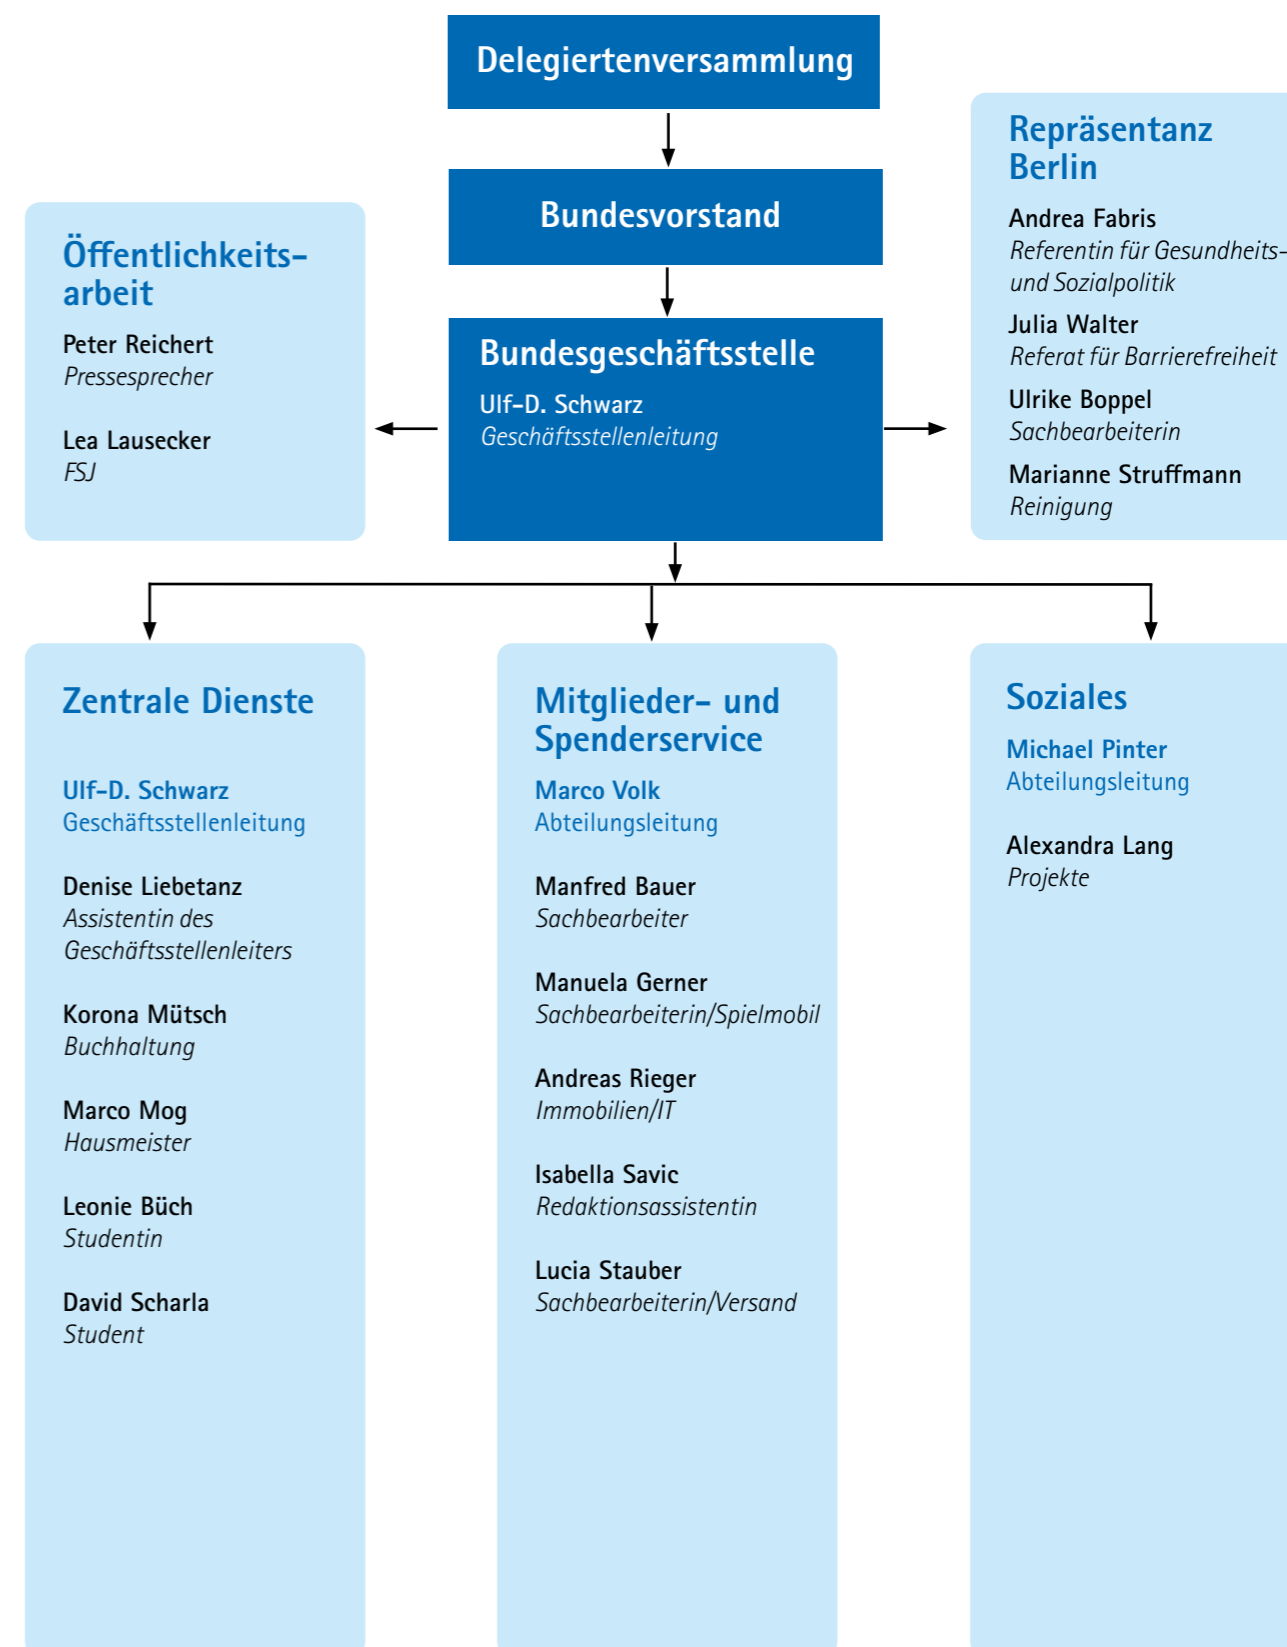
Delegiertenversammlung

Bundesvorstand

Bundesgeschäftsstelle
Ulf-D. Schwarz
Geschäftsstellenleitung

Öffentlichkeitsarbeit
Peter Reichert
Pressesprecher

Lea Lausecker
FSJ

Repräsentanz Berlin
Andrea Fabris
Referentin für Gesundheits- und Sozialpolitik
Julia Walter
Referat für Barrierefreiheit
Ulrike Boppel
Sachbearbeiterin
Marianne Struffmann
Reinigung

Zentrale Dienste

Ulf-D. Schwarz
Geschäftsstellenleitung

Denise Liebetanz
Assistentin des Geschäftsstellenleiters

Korona Mütsch
Buchhaltung

Marco Mog
Hausmeister

Leonie Büch
Studentin

David Scharla
Student

Mitglieder- und Spenderservice
Marco Volk
Abteilungsleitung

Manfred Bauer
Sachbearbeiter

Manuela Gerner
Sachbearbeiterin/Spielmobil

Andreas Rieger
Immobilien/IT

Isabella Savic
Redaktionsassistentin

Lucia Stauber
Sachbearbeiterin/Versand

Soziales
Michael Pinter
Abteilungsleitung

Alexandra Lang
Projekte